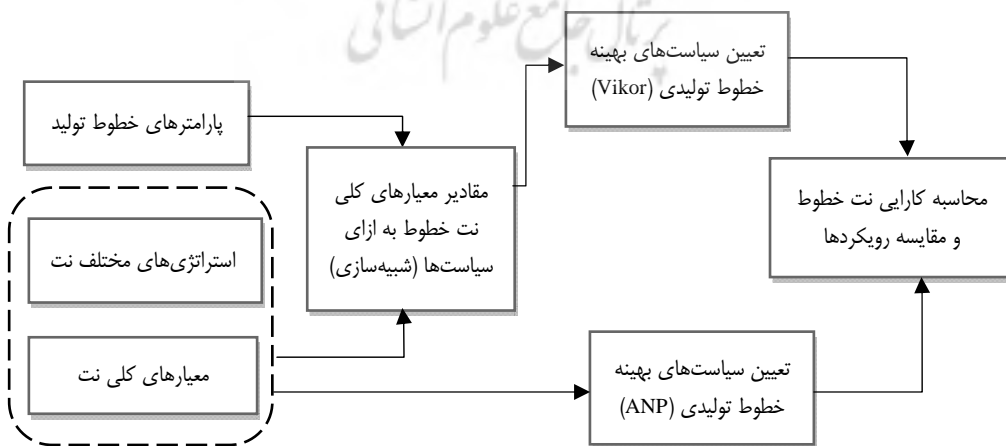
پرتال جامع علوم انسانی

تعیین سیاست‌های بهینه خطوط تولیدی (Vikor)

پارامترهای خطوط تولید

مقادیر معیارهای کلی نت خطوط به ازای سیاست‌ها (شبیه‌سازی)

محاسبه کارایی نت خطوط و مقایسه رویکردها

استراتژی‌های مختلف نت

معیارهای کلی نت

تعیین سیاست‌های بهینه خطوط تولیدی (ANP)